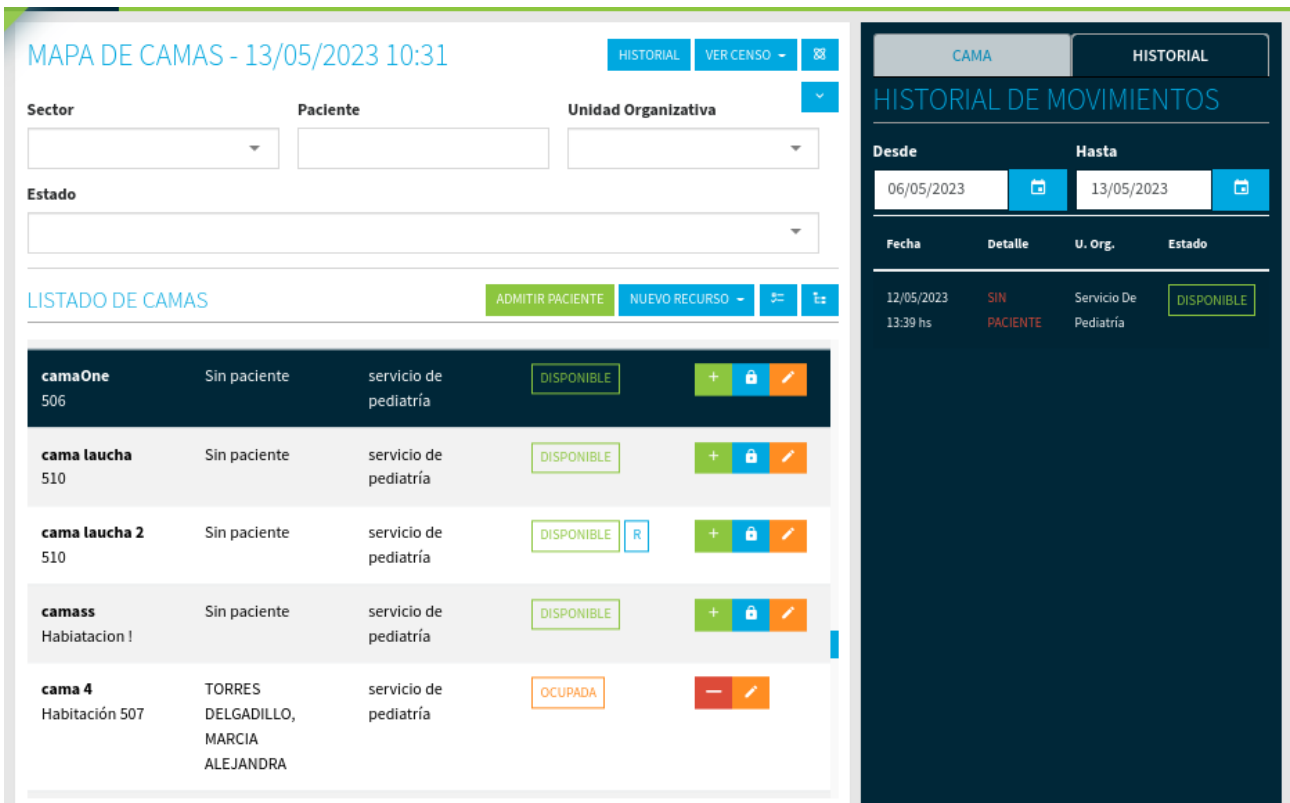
MAPA DE CAMAS - 13/05/2023 10:31

HISTORIAL VER CENSO

Sector

Paciente

Unidad Organizativa

Estado

LISTADO DE CAMAS

ADMITIR PACIENTE NUEVO RECURSO

| | | | |
|---|---|---|---|
| **camaOne** 506 | Sin paciente | servicio de pediatría | DISPONIBLE |
| **cama laucha** 510 | Sin paciente | servicio de pediatría | DISPONIBLE |
| **cama laucha 2** 510 | Sin paciente | servicio de pediatría | DISPONIBLE R |
| **camass** Habiatacion ! | Sin paciente | servicio de pediatría | DISPONIBLE |
| **cama 4** Habitación 507 | TORRES DELGADILLO, MARCIA ALEJANDRA | servicio de pediatría | OCUPADA |

CAMA HISTORIAL

HISTORIAL DE MOVIMIENTOS

Desde 06/05/2023

Hasta 13/05/2023

| Fecha | Detalle | U. Org. | Estado |
|---|---|---|---|
| 12/05/2023 13:39 hs | SIN PACIENTE | Servicio De Pediatría | DISPONIBLE |